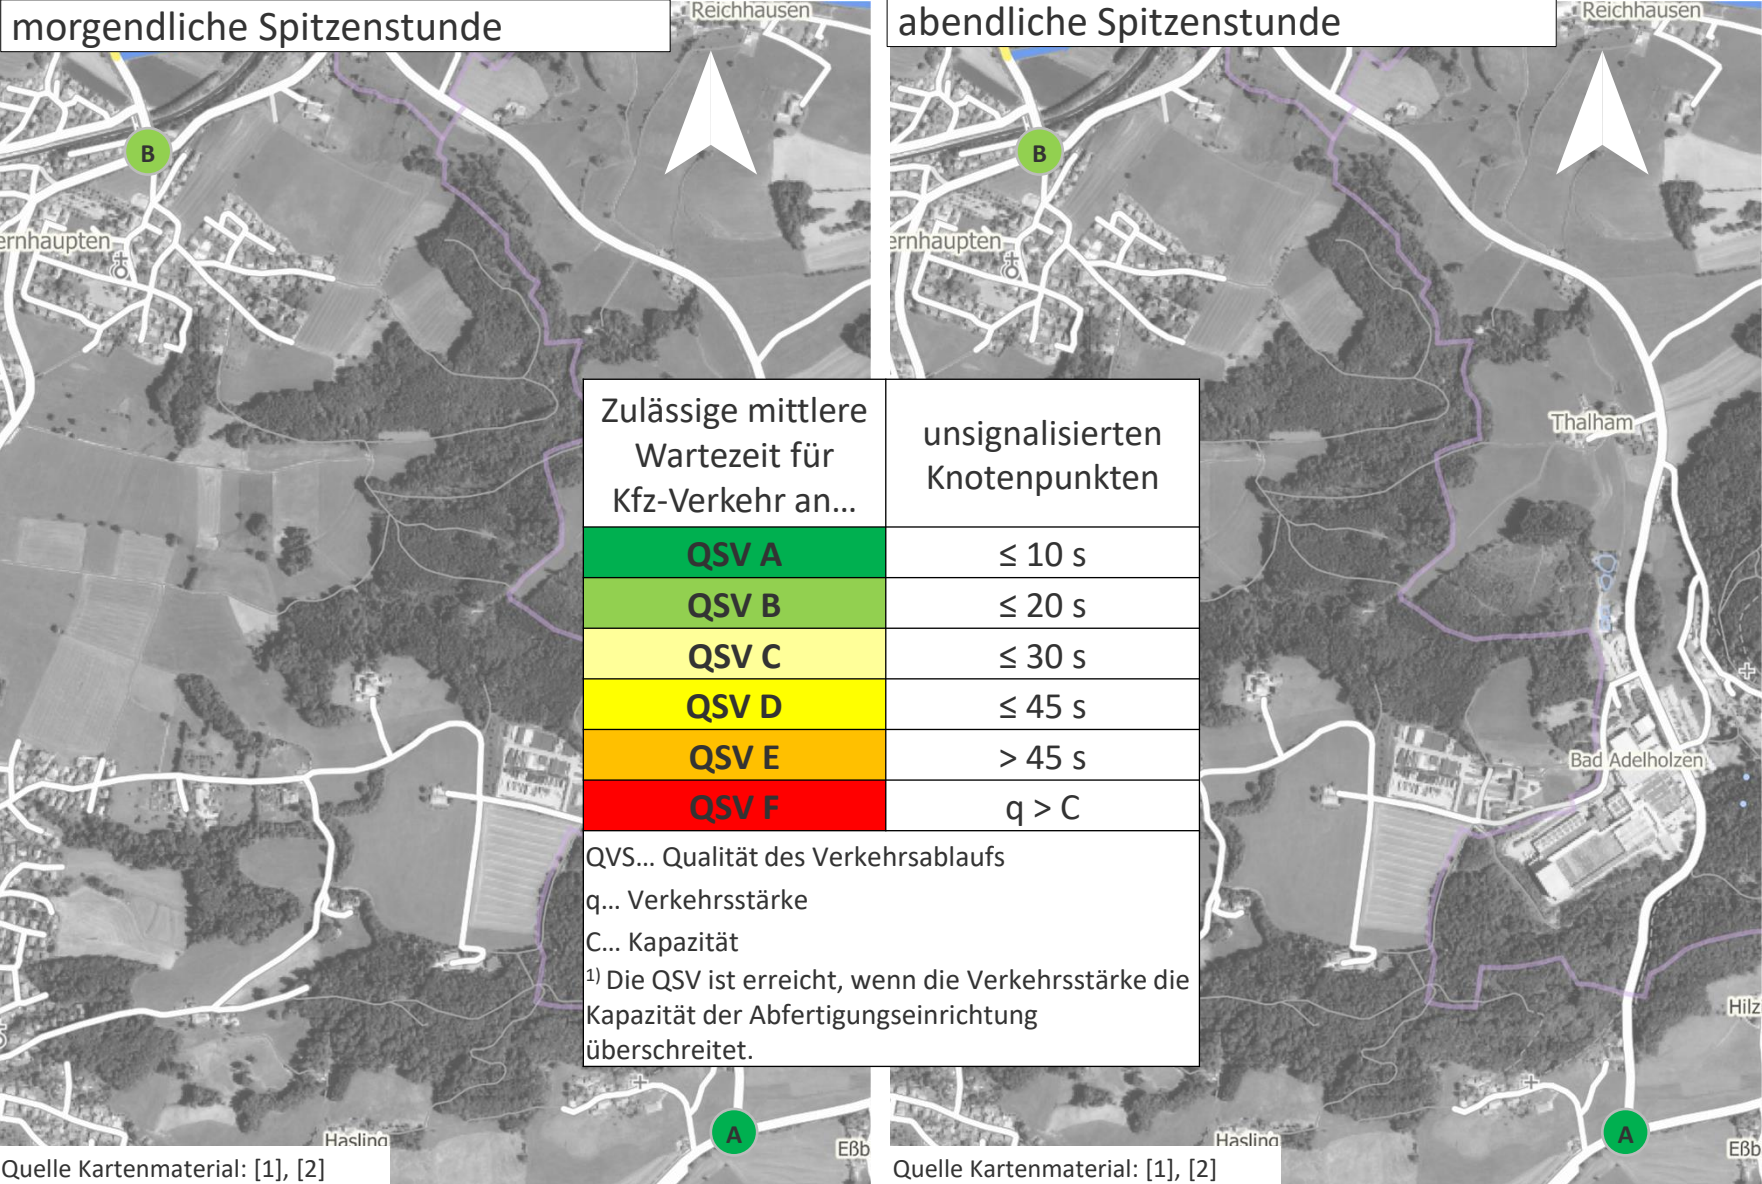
morgendliche Spitzenstunde

Reichhausen

B

ernhaupten

Hasling

A

Eßb

Quelle Kartenmaterial: [1], [2]

abendliche Spitzenstunde

Reichhausen

B

ernhaupten

Thalham

Bad Adelholzen

Hilz

Hasling

A

Eßb

Quelle Kartenmaterial: [1], [2]

| Zulässige mittlere Wartezeit für Kfz-Verkehr an... | unsignalisierten Knotenpunkten |
|---|---|
| QSV A | $\leq$ 10 s |
| QSV B | $\leq$ 20 s |
| QSV C | $\leq$ 30 s |
| QSV D | $\leq$ 45 s |
| QSV E | > 45 s |
| QSV F | q > C |

QVS... Qualität des Verkehrsablaufs

q... Verkehrsstärke

C... Kapazität

$^{1)}$ Die QSV ist erreicht, wenn die Verkehrsstärke die Kapazität der Abfertigungseinrichtung überschreitet.